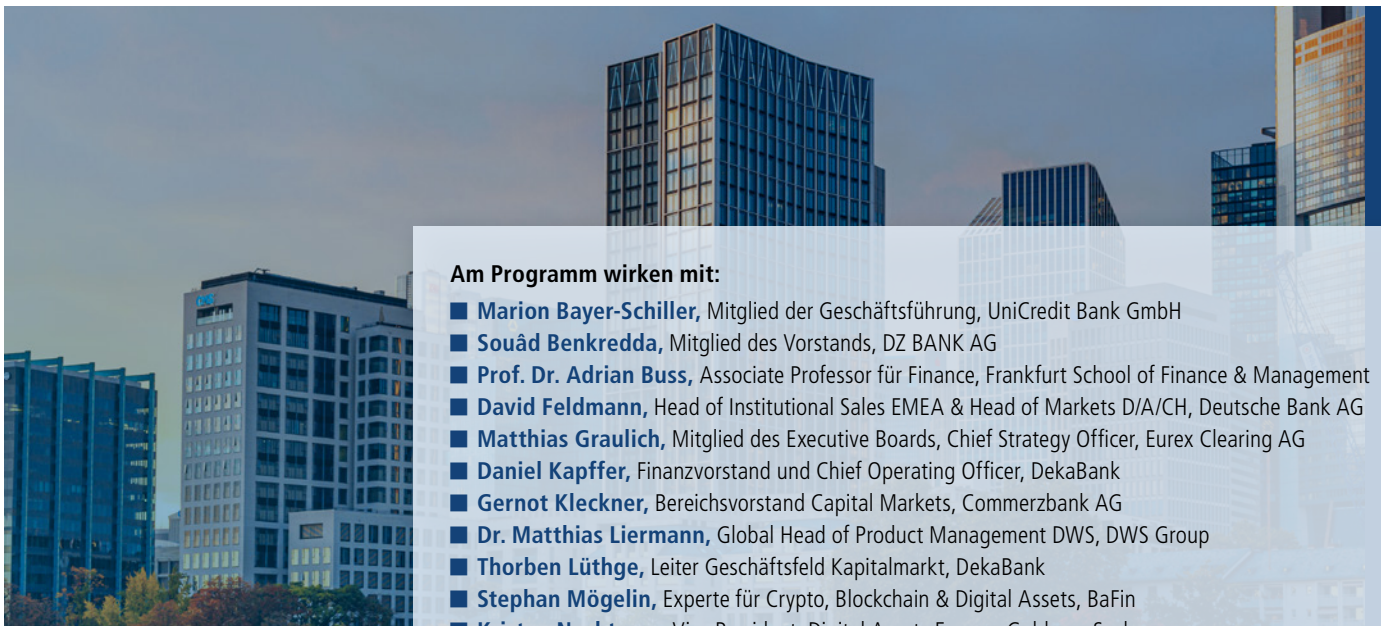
Am Programm wirken mit:

■ Marion Bayer-Schiller, Mitglied der Geschäftsführung, UniCredit Bank GmbH
■ Souâd Benkredda, Mitglied des Vorstands, DZ BANK AG
■ Prof. Dr. Adrian Buss, Associate Professor für Finance, Frankfurt School of Finance & Management
■ David Feldmann, Head of Institutional Sales EMEA & Head of Markets D/A/CH, Deutsche Bank AG
■ Matthias Graulich, Mitglied des Executive Boards, Chief Strategy Officer, Eurex Clearing AG
■ Daniel Kapffer, Finanzvorstand und Chief Operating Officer, DekaBank
■ Gernot Kleckner, Bereichsvorstand Capital Markets, Commerzbank AG
■ Dr. Matthias Liermann, Global Head of Product Management DWS, DWS Group
■ Thorben Lüthge, Leiter Geschäftsfeld Kapitalmarkt, DekaBank
■ Stephan Mögelin, Experte für Crypto, Blockchain & Digital Assets, BaFin
■ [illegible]